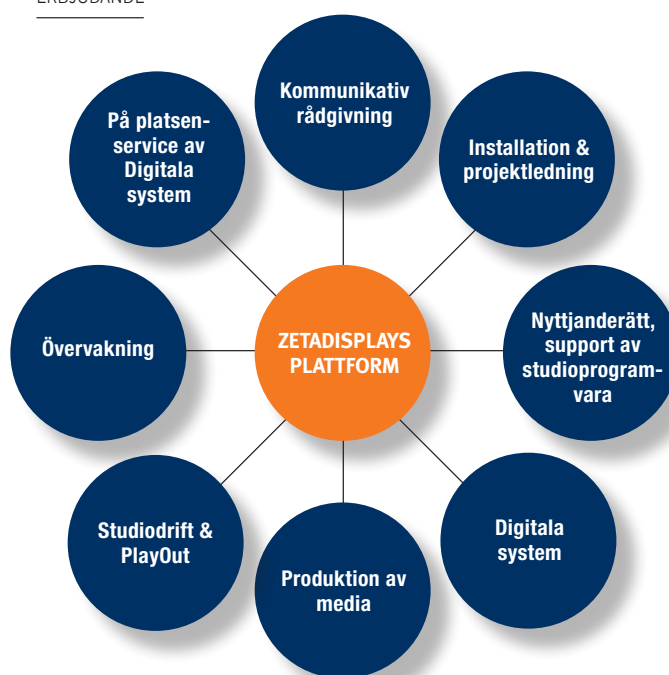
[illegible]

ZETADISPLAYS PLATTFORM

Kommunikativ rådgivning

Installation & projektledning

Nyttjanderätt, support av studioprogramvara

Digitala system

Produktion av media

Studiodrift & PlayOut

Övervakning

På platsen-service av Digitala system